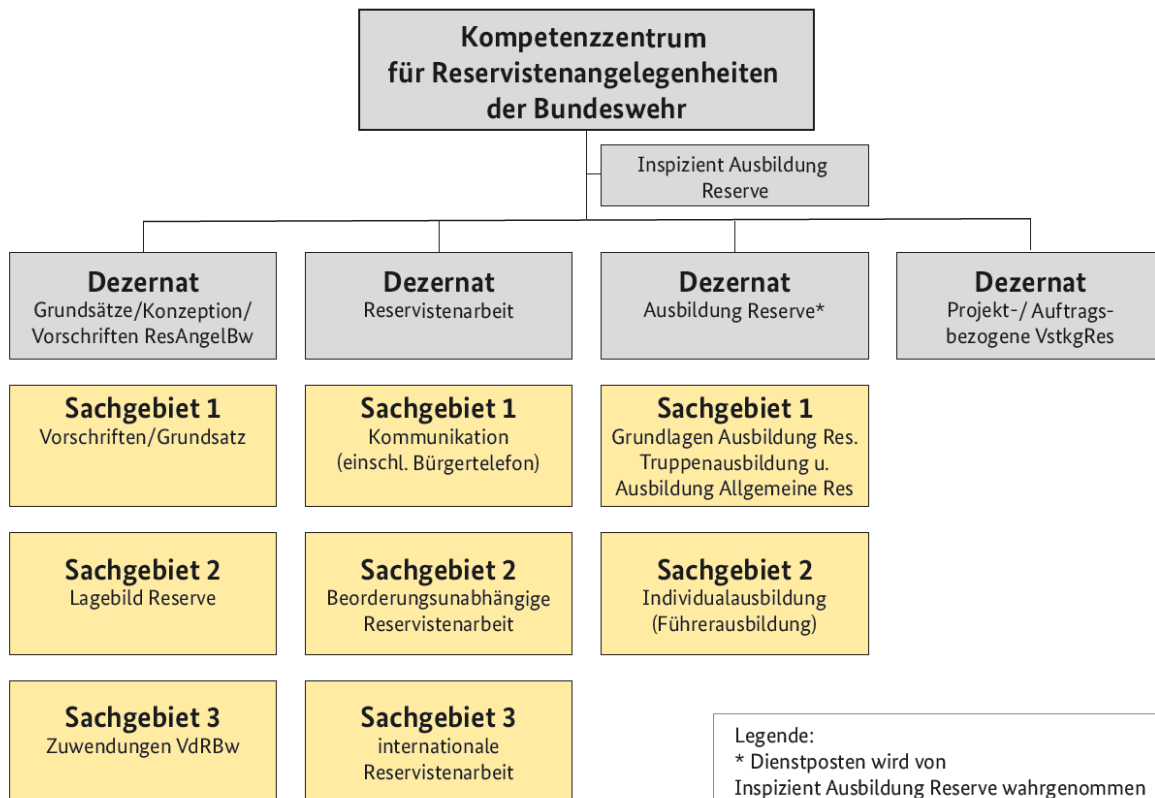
Kompetenzzentrum für Reservistenangelegenheiten der Bundeswehr

Inspizient Ausbildung Reserve

Dezernat
Grundsätze/Konzeption/ Vorschriften ResAngelBw

Dezernat
Reservistenarbeit

Dezernat
Ausbildung Reserve*

Dezernat
Projekt-/ Auftragsbezogene VstkgRes

Sachgebiet 1
Vorschriften/Grundsatz

Sachgebiet 1
Kommunikation (einschl. Bürgertelefon)

Sachgebiet 1
Grundlagen Ausbildung Res. Truppenausbildung u. Ausbildung Allgemeine Res

Sachgebiet 2
Lagebild Reserve

Sachgebiet 2
Beorderungsunabhängige Reservistenarbeit

Sachgebiet 2
Individualausbildung (Führerausbildung)

Sachgebiet 3
Zuwendungen VdRBw

Sachgebiet 3
internationale Reservistenarbeit

Legende:
* Dienstposten wird von Inspizient Ausbildung Reserve wahrgenommen